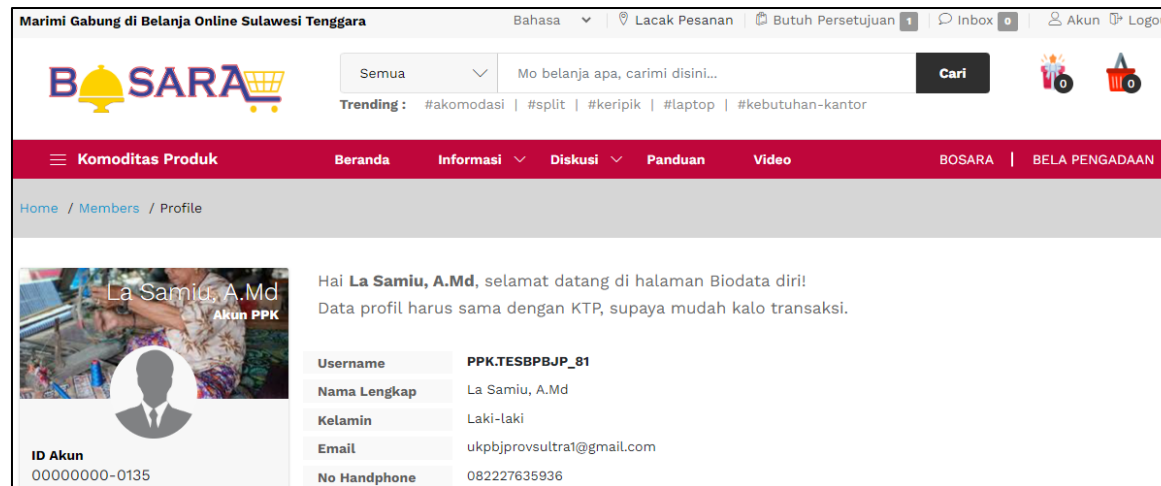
Marimi Gabung di Belanja Online Sulawesi Tenggara

Bahasa Lacak Pesanan Butuh Persetujuan 1 Inbox 0 Akun Logo

BOSARA

Semua Mo belanja apa, carimi disini... Cari

0 0

Trending : #akomodasi | #split | #keripik | #laptop | #kebutuhan-kantor

Komoditas Produk Beranda Informasi Diskusi Panduan Video BOSARA | BELA PENGADAAN

Home / Members / Profile

La Samiu, A.Md
Akun PPK

Hai **La Samiu, A.Md**, selamat datang di halaman Biodata diri!
Data profil harus sama dengan KTP, supaya mudah kalo transaksi.

| | |
|---|---|
| Username | PPK.TESBPBJP_81 |
| Nama Lengkap | La Samiu, A.Md |
| Kelamin | Laki-laki |
| Email | ukpbjprovsultra1@gmail.com |
| No Handphone | 082227635936 |

ID Akun
00000000-0135